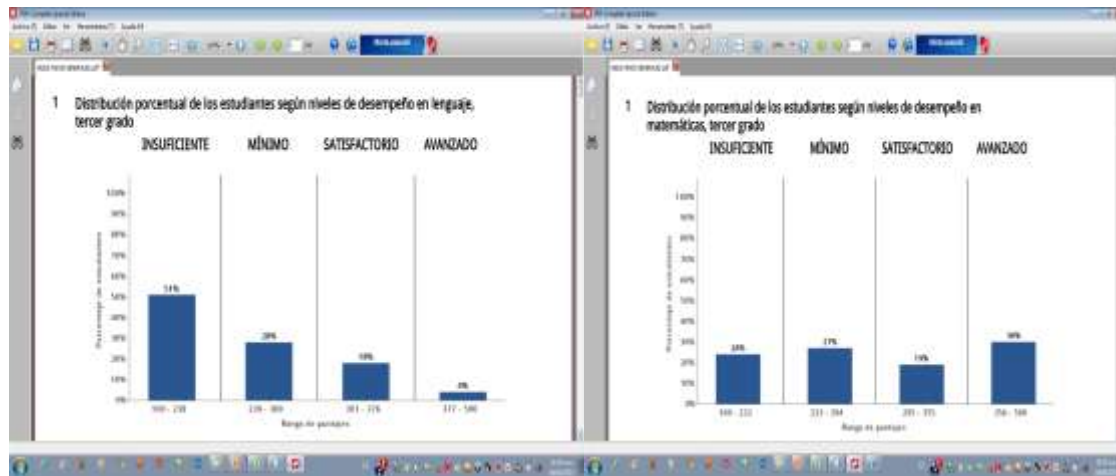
1 Distribución porcentual de los estudiantes según niveles de desempeño en lenguaje, tercer grado

INSUFICIENTE MÍNIMO SATISFACTORIO AVANZADO

100%
90%
80%
70%
60%
50%
40%
30%
20%
10%
0%

Porcentaje de estudiantes

51%
28%
18%
4%

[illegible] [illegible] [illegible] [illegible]

Rango de puntajes

1 Distribución porcentual de los estudiantes según niveles de desempeño en matemáticas, tercer grado

INSUFICIENTE MÍNIMO SATISFACTORIO AVANZADO

100%
90%
80%
70%
60%
50%
40%
30%
20%
10%
0%

Porcentaje de estudiantes

24%
27%
19%
30%

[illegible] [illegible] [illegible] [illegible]

Rango de puntajes